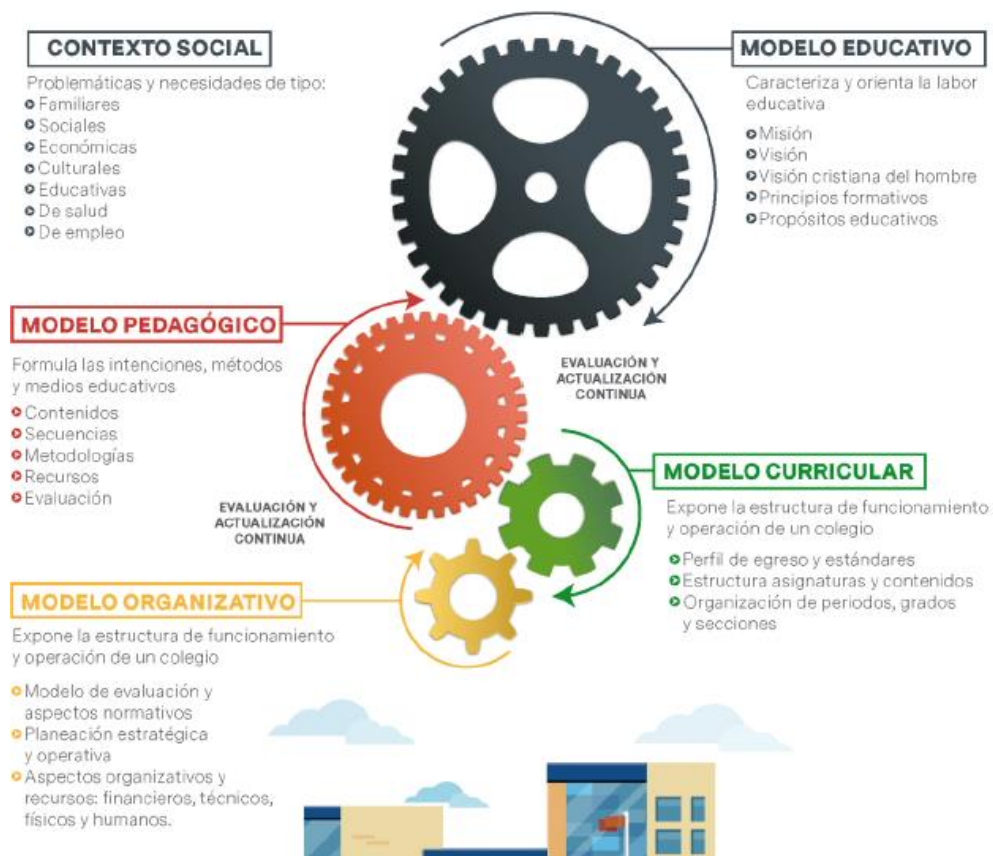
CONTEXTO SOCIAL

Problemáticas y necesidades de tipo:
- Familiares
- Sociales
- Económicas
- Culturales
- Educativas
- De salud
- De empleo

MODELO EDUCATIVO

Caracteriza y orienta la labor educativa

- Misión
- Visión
- Visión cristiana del hombre
- Principios formativos
- Propósitos educativos

MODELO PEDAGÓGICO

Formula las intenciones, métodos y medios educativos
- Contenidos
- Secuencias
- Metodologías
- Recursos
- Evaluación

EVALUACIÓN Y ACTUALIZACIÓN CONTINUA

EVALUACIÓN Y ACTUALIZACIÓN CONTINUA

MODELO CURRICULAR

Expone la estructura de funcionamiento y operación de un colegio

- Perfil de egreso y estándares
- Estructura asignaturas y contenidos
- Organización de periodos, grados y secciones

MODELO ORGANIZATIVO

Expone la estructura de funcionamiento y operación de un colegio

- Modelo de evaluación y aspectos normativos
- Planeación estratégica y operativa
- Aspectos organizativos y recursos: financieros, técnicos, físicos y humanos.